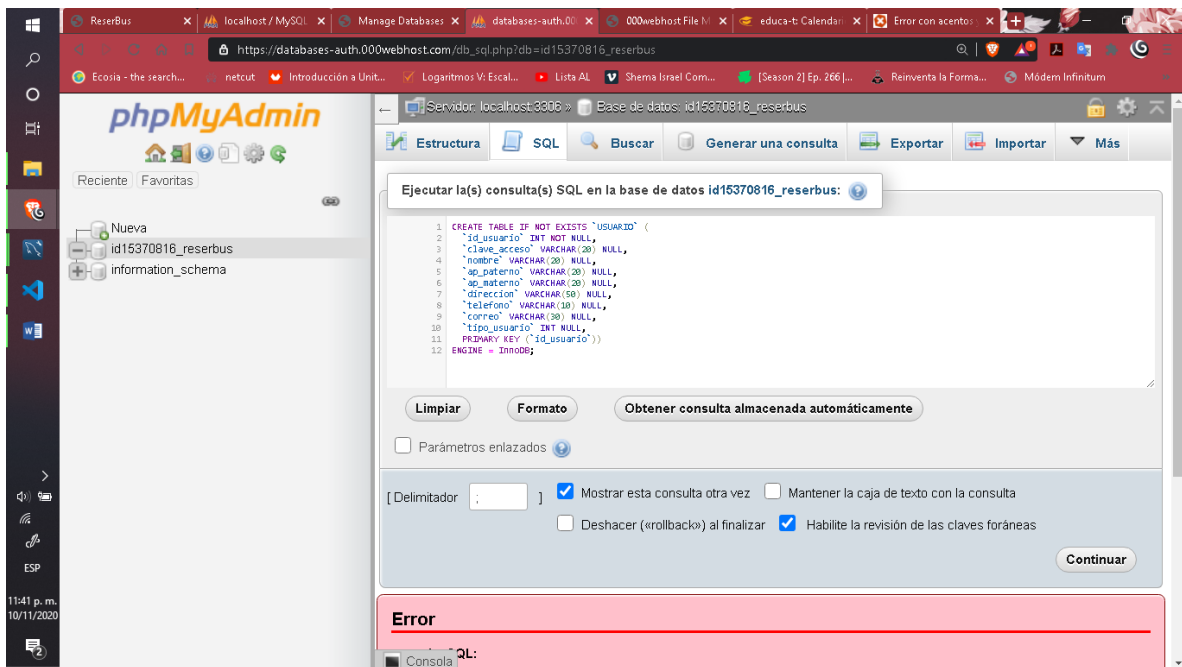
ReserBus
localhost / MySQL
Manage Databases
databases-auth.000
000webhost File M
educa-t: Calendari
Error con acentos

https://databases-auth.000webhost.com/db_sql.php?db=id15370816_reserbus

Ecosia - the search...
netcut
Introducción a Unit...
Logaritmos V: Escal...
Lista AL
Shema Israel Com...
[Season 2] Ep. 266 |...
Reinventa la Forma...
Módem Infinitum

phpMyAdmin

Reciente Favoritas

Nueva
id15370816_reserbus
information_schema

Servidor: localhost:3306 » Base de datos: id15370816_reserbus

Estructura SQL Buscar Generar una consulta Exportar Importar Más

Ejecutar la(s) consulta(s) SQL en la base de datos id15370816_reserbus:

1 CREATE TABLE IF NOT EXISTS `USUARIO` (
2 `id_usuario` INT NOT NULL,
3 `clave_acceso` VARCHAR(20) NULL,
4 `nombre` VARCHAR(20) NULL,
5 `ap_paterno` VARCHAR(20) NULL,
6 `ap_materno` VARCHAR(20) NULL,
7 `direccion` VARCHAR(50) NULL,
8 `telefono` VARCHAR(10) NULL,
9 `correo` VARCHAR(30) NULL,
10 `tipo_usuario` INT NULL,
11 PRIMARY KEY (`id_usuario`))
12 ENGINE = InnoDB;

Limpiar Formato Obtener consulta almacenada automáticamente

Parámetros enlazados

[ Delimitador ; ] Mostrar esta consulta otra vez Mantener la caja de texto con la consulta

Deshacer («rollback») al finalizar Habilite la revisión de las claves foráneas

Continuar

Error

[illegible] SQL:

Consola

ESP
11:41 p. m.
10/11/2020